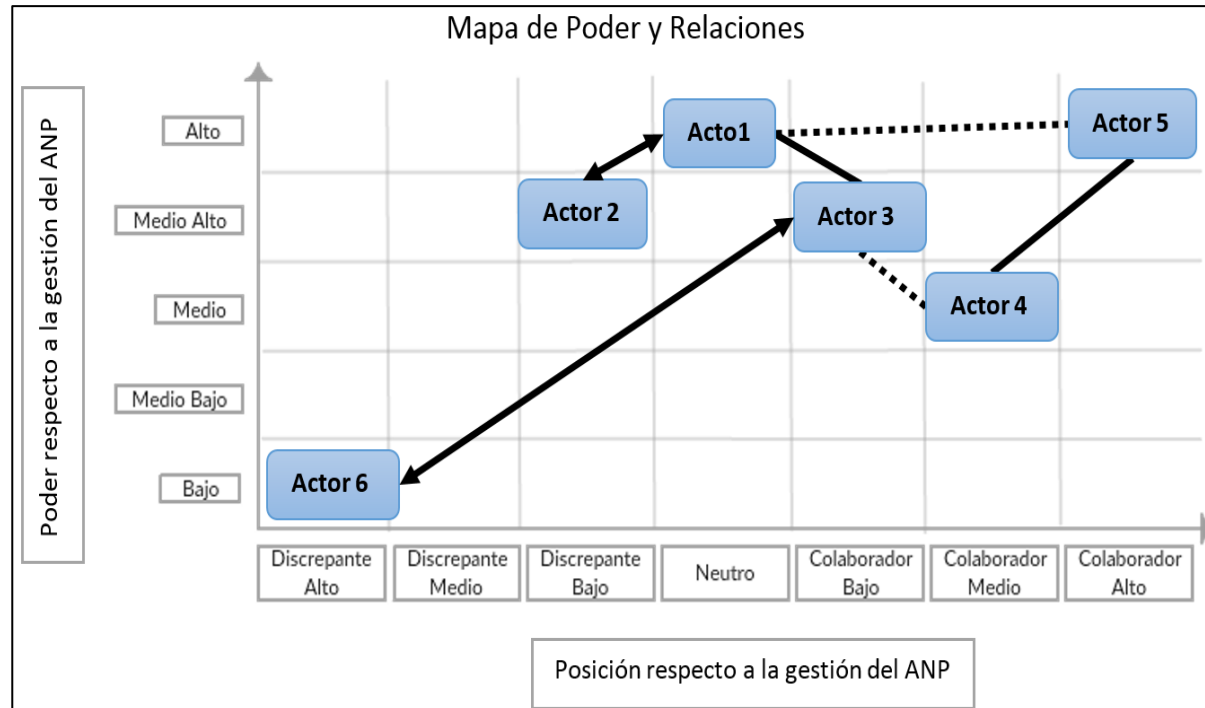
Mapa de Poder y Relaciones

Poder respecto a la gestión del ANP

Alto
Medio Alto
Medio
Medio Bajo
Bajo

Acto1
Actor 5
Actor 2
Actor 3
Actor 4
Actor 6

Discrepante Alto
Discrepante Medio
Discrepante Bajo
Neutro
Colaborador Bajo
Colaborador Medio
Colaborador Alto

Posición respecto a la gestión del ANP